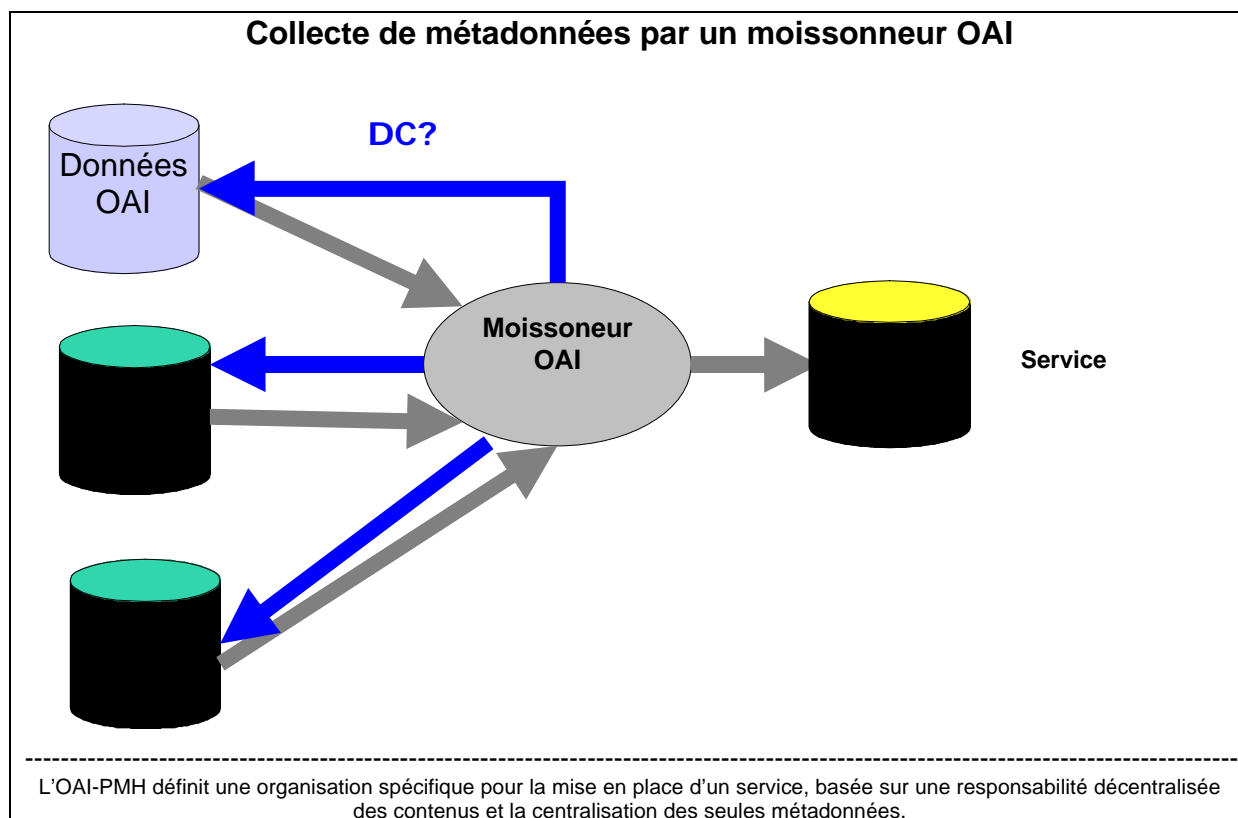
Collecte de métadonnées par un moissonneur OAI

DC?

Données OAI

Moissoneur OAI

Service

L'OAI-PMH définit une organisation spécifique pour la mise en place d'un service, basée sur une responsabilité décentralisée des contenus et la centralisation des seules métadonnées.